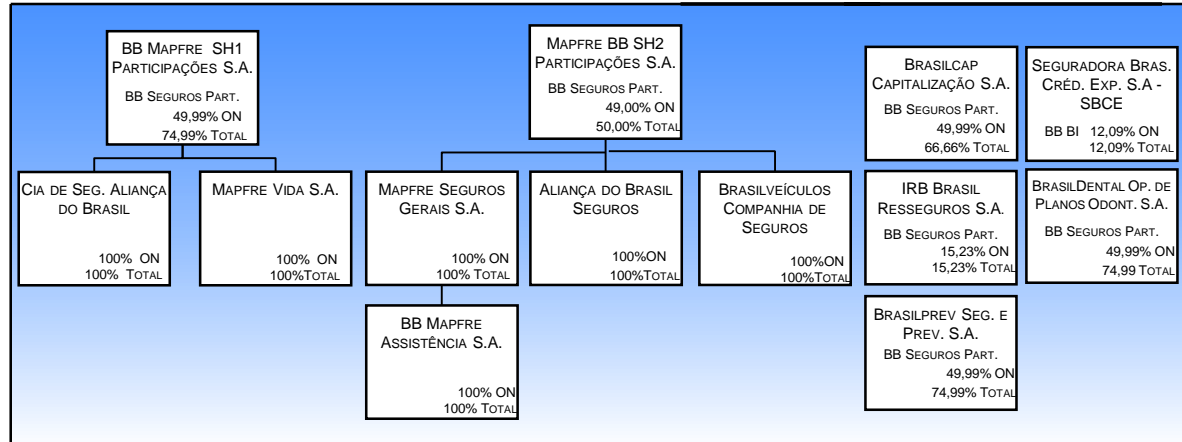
BB Mapfre SH1 Participações S.A.
BB Seguros Part.
49,99% ON
74,99% Total

Mapfre BB SH2 Participações S.A.
BB Seguros Part.
49,00% ON
50,00% Total

Brasilcap Capitalização S.A.
BB Seguros Part.
49,99% ON
66,66% Total

Seguradora Bras. Créd. Exp. S.A - SBCE
BB BI 12,09% ON
12,09% Total

Cia de Seg. Aliança do Brasil
100% ON
100% Total

Mapfre Vida S.A.
100% ON
100%Total

Mapfre Seguros Gerais S.A.
100% ON
100% Total

Aliança do Brasil Seguros
100%ON
100%Total

Brasilveículos Companhia de Seguros
100%ON
100%Total

IRB Brasil Resseguros S.A.
BB Seguros Part.
15,23% ON
15,23% Total

BrasilDental Op. de Planos Odont. S.A.
BB Seguros Part.
49,99% ON
74,99 Total

BB Mapfre Assistência S.A.
100% ON
100% Total

Brasilprev Seg. e Prev. S.A.
BB Seguros Part.
49,99% ON
74,99% Total